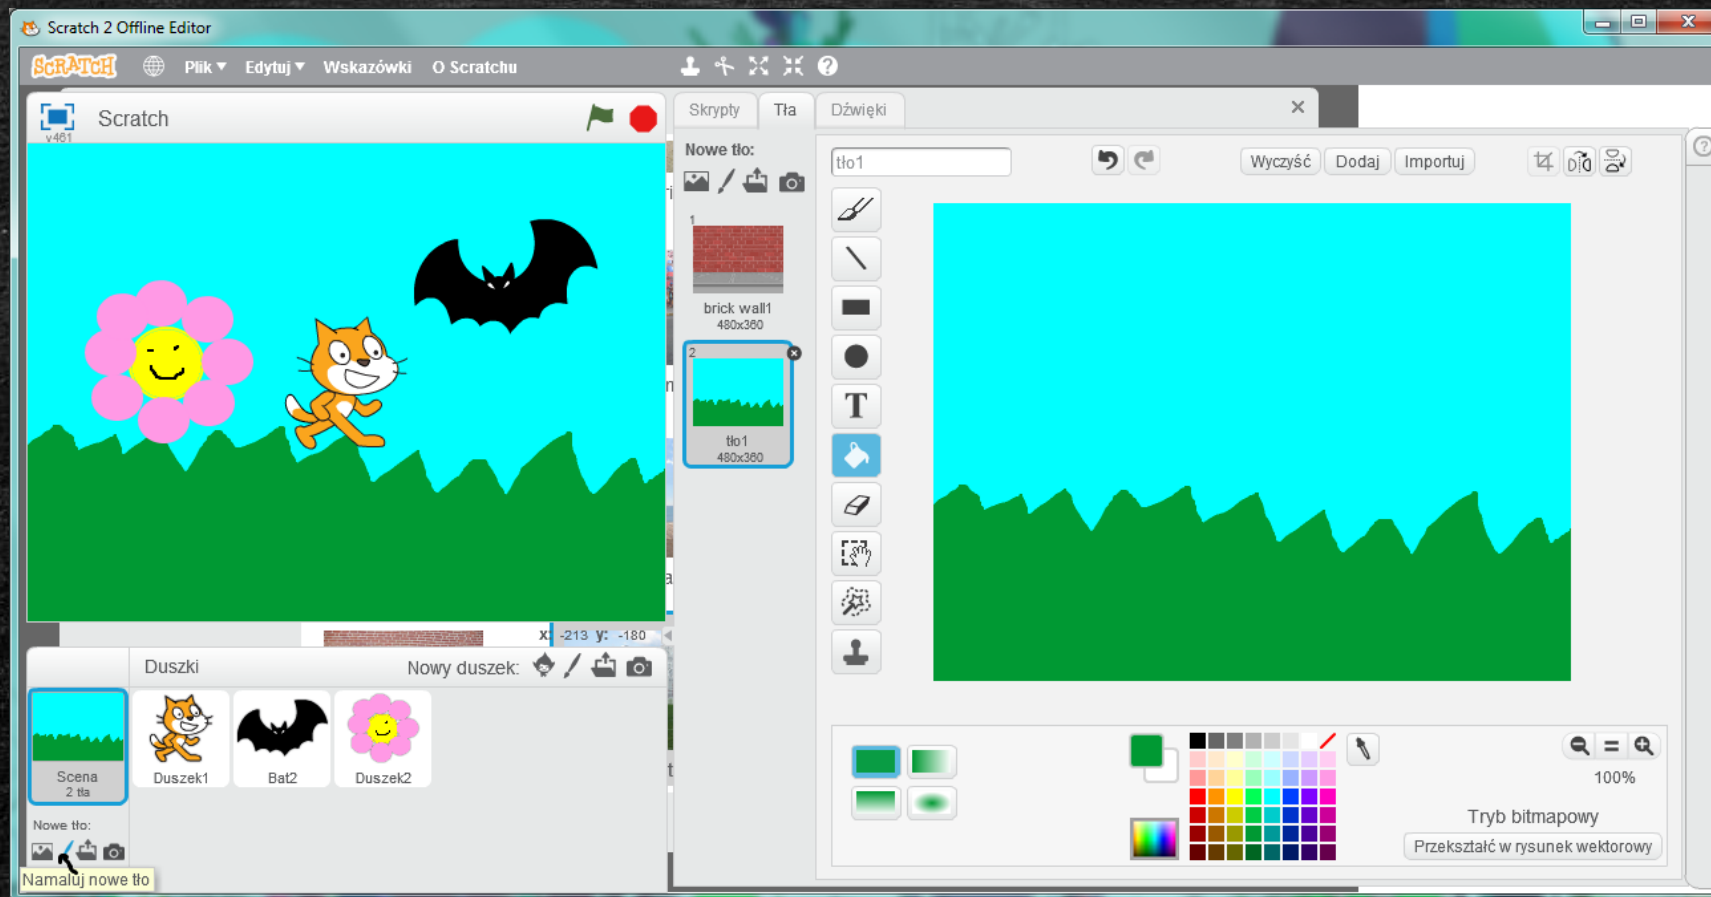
Scratch 2 Offline Editor

SCRATCH Plik ▾ Edytuj ▾ Wskazówki O Scratchu

Scratch
v461

Skrypty Tła Dźwięki

Nowe tło:

1
brick wall1
480x360

2
tło1
480x360

tło1

Wyczyść Dodaj Importuj

x: -213 y: -180

Duszki Nowy duszek:

Scena
2 tła

Duszek1

Bat2

Duszek2

Nowe tło:

Namaluj nowe tło

100%

Tryb bitmapowy

Przekształć w rysunek wektorowy